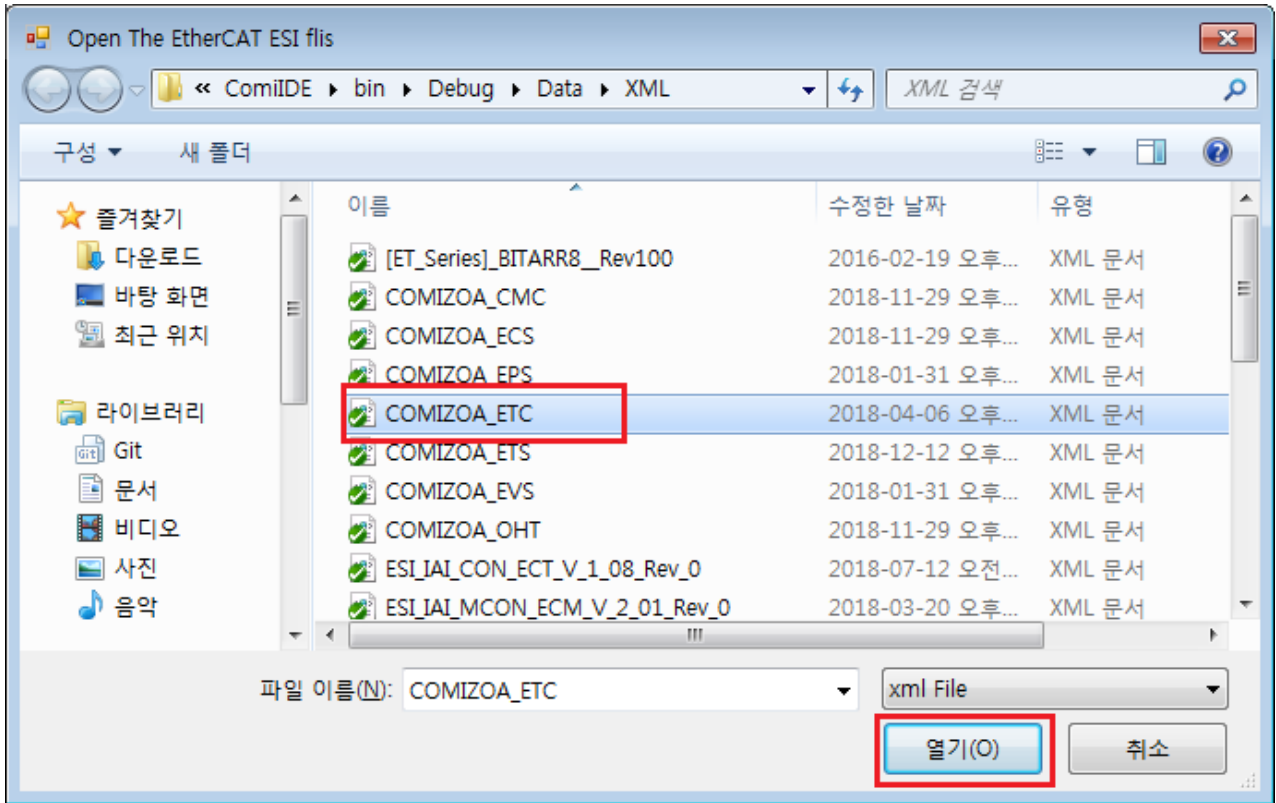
Open The EtherCAT ESI flis

« ComiIDE ▸ bin ▸ Debug ▸ Data ▸ XML

XML 검색

구성 ▾ 새 폴더

즐겨찾기
다운로드
바탕 화면
최근 위치

라이브러리
Git
문서
비디오
사진
음악

| 이름 | 수정한 날짜 | 유형 |
|---|---|---|
| [ET_Series]_BITARR8__Rev100 | 2016-02-19 오후... | XML 문서 |
| COMIZOA_CMC | 2018-11-29 오후... | XML 문서 |
| COMIZOA_ECS | 2018-11-29 오후... | XML 문서 |
| COMIZOA_EPS | 2018-01-31 오후... | XML 문서 |
| COMIZOA_ETC | 2018-04-06 오후... | XML 문서 |
| COMIZOA_ETS | 2018-12-12 오후... | XML 문서 |
| COMIZOA_EVS | 2018-01-31 오후... | XML 문서 |
| COMIZOA_OHT | 2018-11-29 오후... | XML 문서 |
| ESI_IAI_CON_ECT_V_1_08_Rev_0 | 2018-07-12 오전... | XML 문서 |
| ESI_IAI_MCON_ECM_V_2_01_Rev_0 | 2018-03-20 오후... | XML 문서 |

파일 이름(N): COMIZOA_ETC
xml File

열기(O)
취소